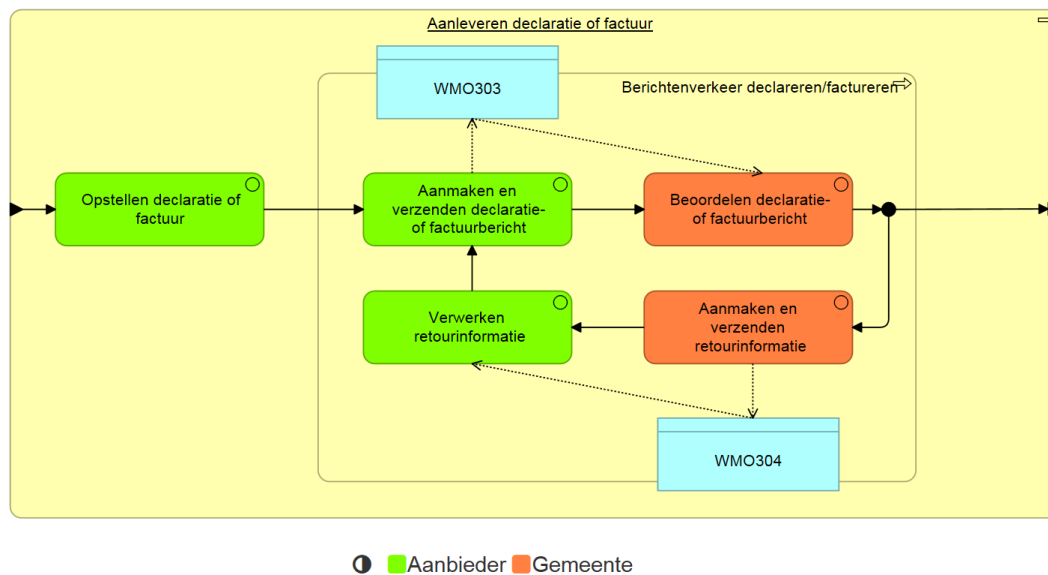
Aanleveren declaratie of factuur

WMO303

Berichtenverkeer declareren/factureren

Opstellen declaratie of factuur

Aanmaken en verzenden declaratie- of factuurbericht

Beoordelen declaratie- of factuurbericht

Verwerken retourinformatie

Aanmaken en verzenden retourinformatie

WMO304

Aanbieder Gemeente